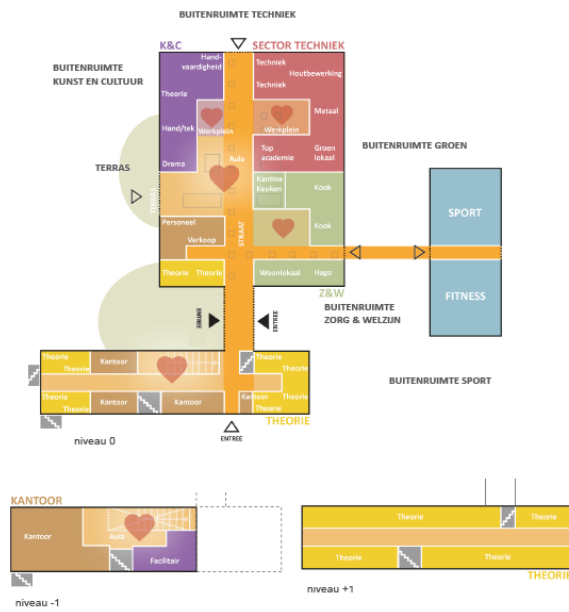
BUITENRUIMTE TECHNIEK

K&C

SECTOR TECHNIEK

BUITENRUIMTE KUNST EN CULTUUR

Hand-vaardigheid

Theorie

Hand/tek

Werkplein

Drama

Aula

Techniek

Houtbewerking

Techniek

Metaal

Werkplein

Tup academie

Groen lokaal

BUITENRUIMTE GROEN

TERRAS

TERRAS

Kantine Keuken

Kook

Kook

Personeel

Verkoop

STRAAT

Theorie

Theorie

Woonlokaal

Hago

SPORT

FITNESS

Z&W

BUITENRUIMTE ZORG & WELZIJN

ENTREE

ENTREE

Theorie

Theorie

Kantoor

Theorie

Theorie

Theorie

Theorie

Kantoor

Kantoor

Theorie

Theorie

Kantoor

Theorie

BUITENRUIMTE SPORT

THEORIE

niveau 0

ENTREE

KANTOOR

Kantoor

Aula

Facilitair

niveau -1

Theorie

Theorie

Theorie

Theorie

THEORIE

niveau +1